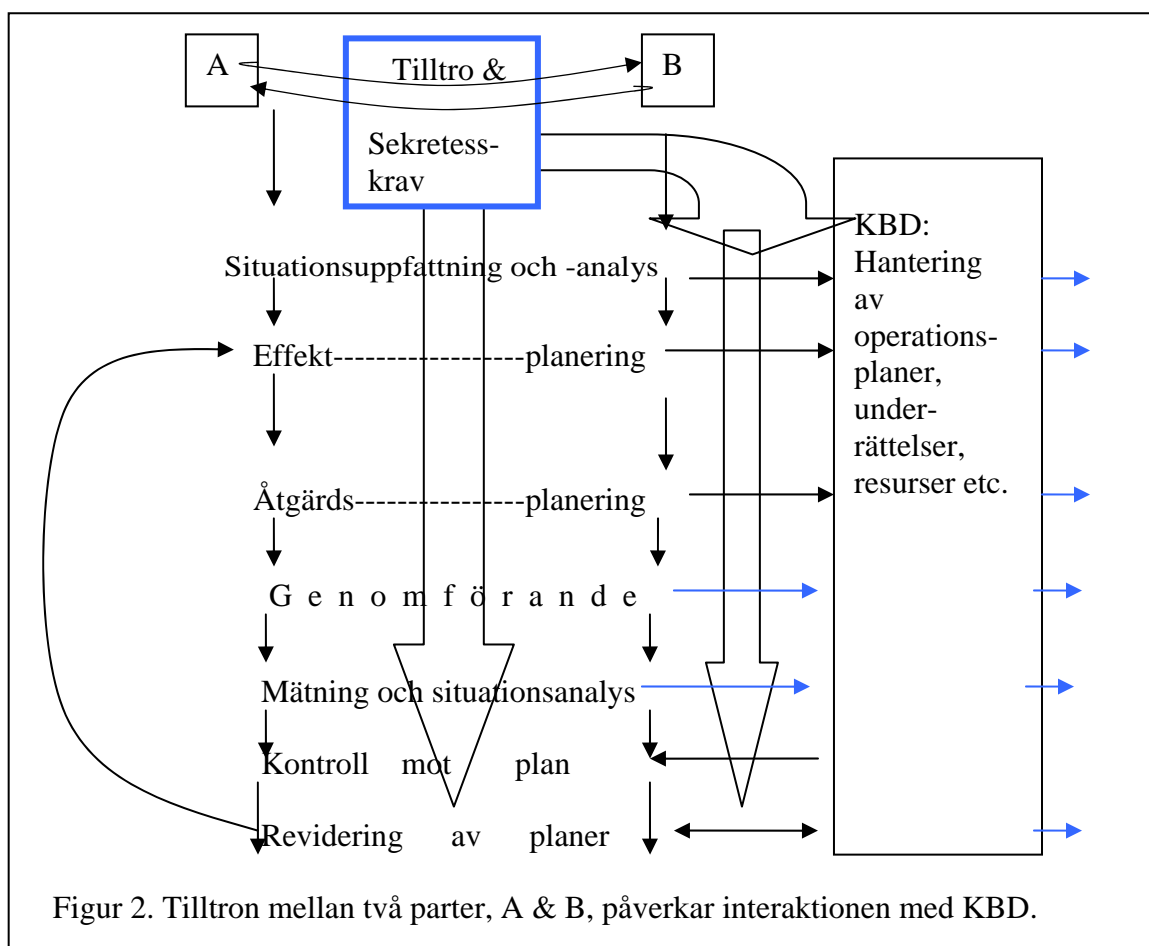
A

Tilltro &

B

Sekretess-krav

KBD: Hantering av operations-planer, under-rättelser, resurser etc.

Situationsuppfattning och -analys

Effekt-----------------planering

Åtgärds---------------planering

G e n o m f ö r a n d e

Mätning och situationsanalys

Kontroll mot plan

Revidering av planer

Figur 2. Tilltron mellan två parter, A & B, påverkar interaktionen med KBD.